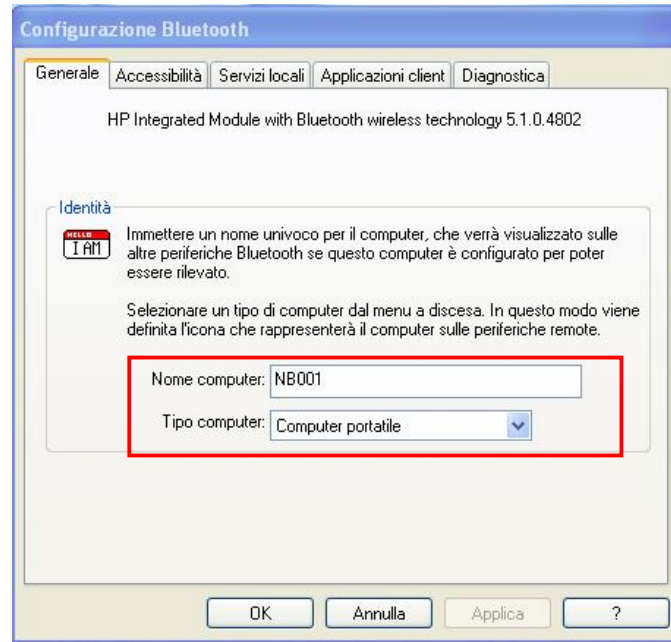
Configurazione Bluetooth

Generale | Accessibilità | Servizi locali | Applicazioni client | Diagnostica

HP Integrated Module with Bluetooth wireless technology 5.1.0.4802

Identità

HELLO
I AM

Immettere un nome univoco per il computer, che verrà visualizzato sulle altre periferiche Bluetooth se questo computer è configurato per poter essere rilevato.

Selezionare un tipo di computer dal menu a discesa. In questo modo viene definita l'icona che rappresenterà il computer sulle periferiche remote.

Nome computer: NB001

Tipo computer: Computer portatile

OK | Annulla | Applica | ?